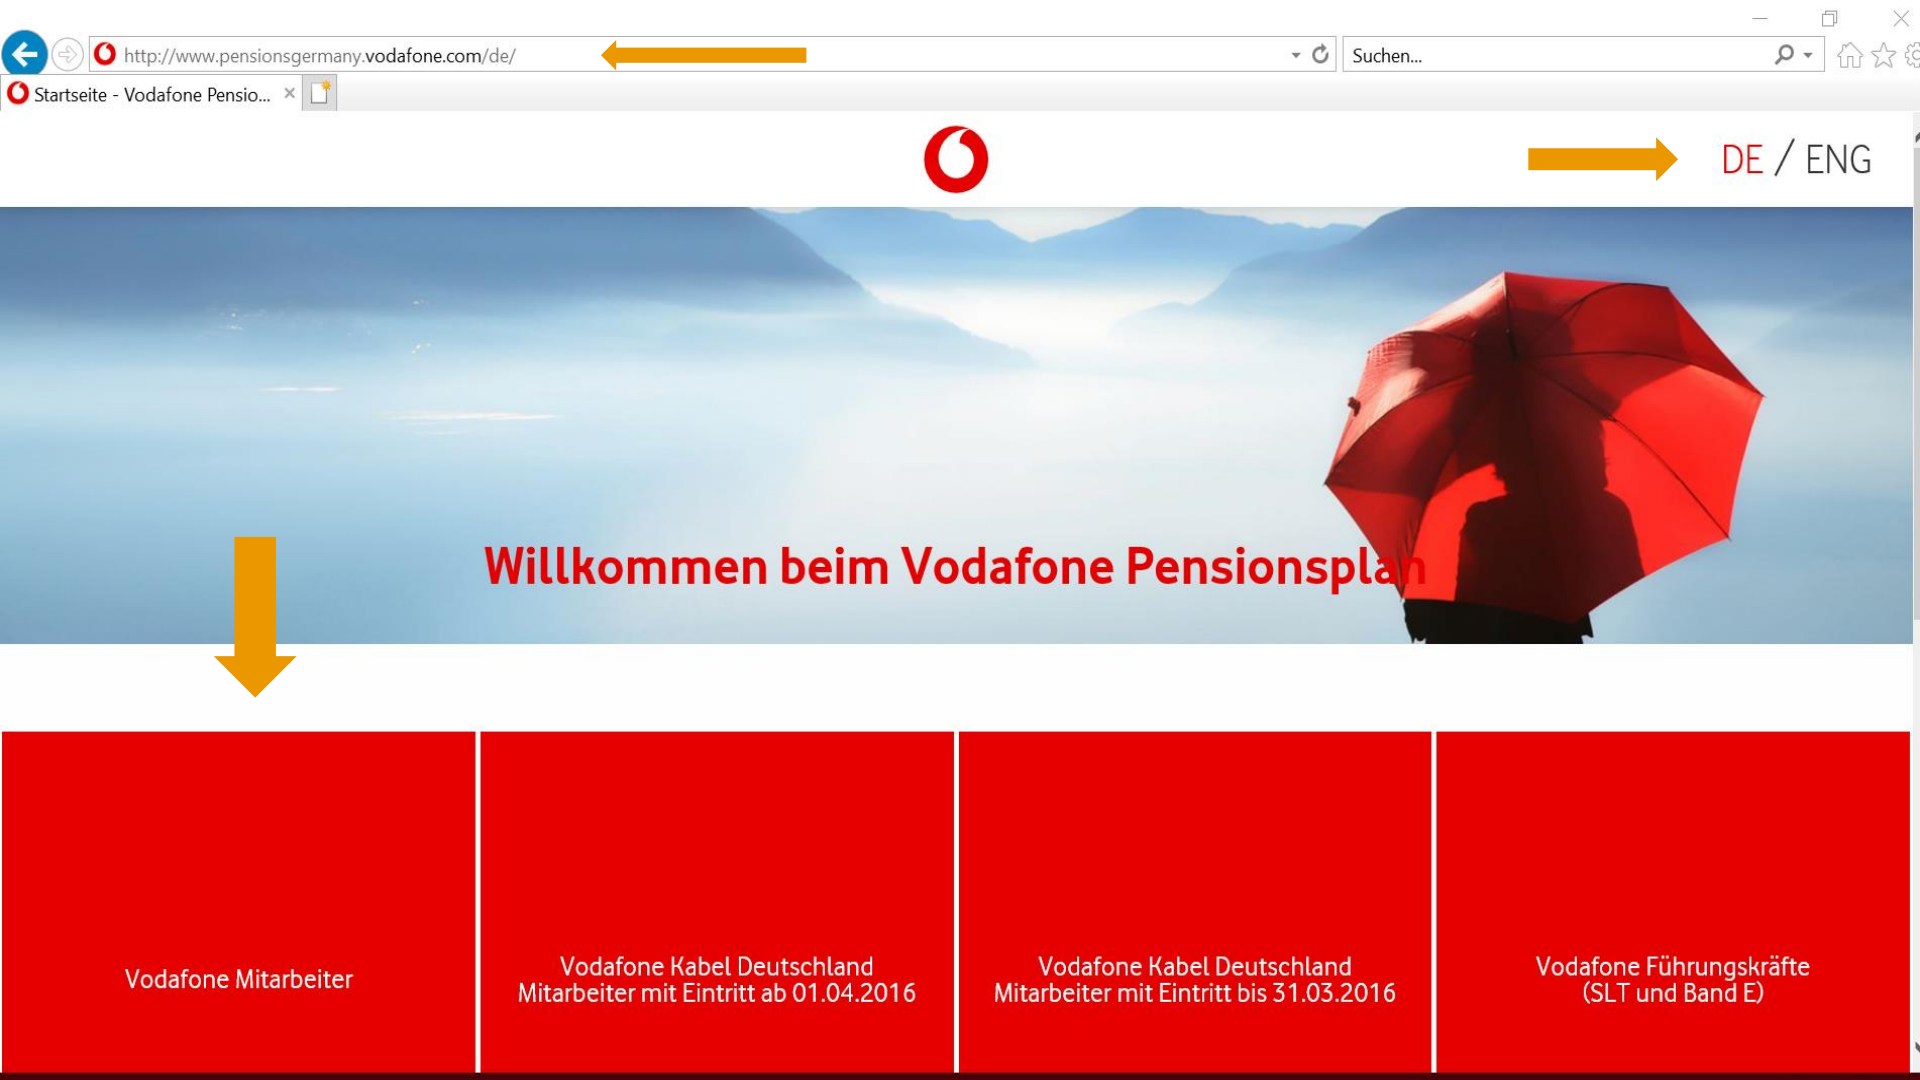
http://www.pensionsgermany.vodafone.com/de/

Suchen...

Startseite - Vodafone Pensio...

DE / ENG

Willkommen beim Vodafone Pensionsplan

Vodafone Mitarbeiter

Vodafone Kabel Deutschland Mitarbeiter mit Eintritt ab 01.04.2016

Vodafone Kabel Deutschland Mitarbeiter mit Eintritt bis 31.03.2016

Vodafone Führungskräfte (SLT und Band E)